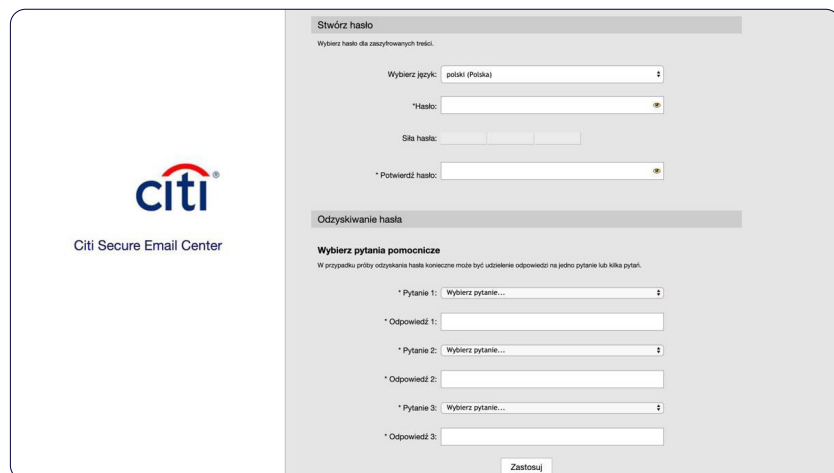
citi®

Citi Secure Email Center

Stwórz hasło

Wybierz hasło dla zaszyfrowanych treści.

Wybierz język: polski (Polska)

*Hasło:

Siła hasła:

* Potwierdź hasło:

Odzyskiwanie hasła

Wybierz pytania pomocnicze

W przypadku próby odzyskania hasła konieczne może być udzielenie odpowiedzi na jedno pytanie lub kilka pytań.

* Pytanie 1: Wybierz pytanie...

* Odpowiedź 1:

* Pytanie 2: Wybierz pytanie...

* Odpowiedź 2:

* Pytanie 3: Wybierz pytanie...

* Odpowiedź 3:

Zastosuj